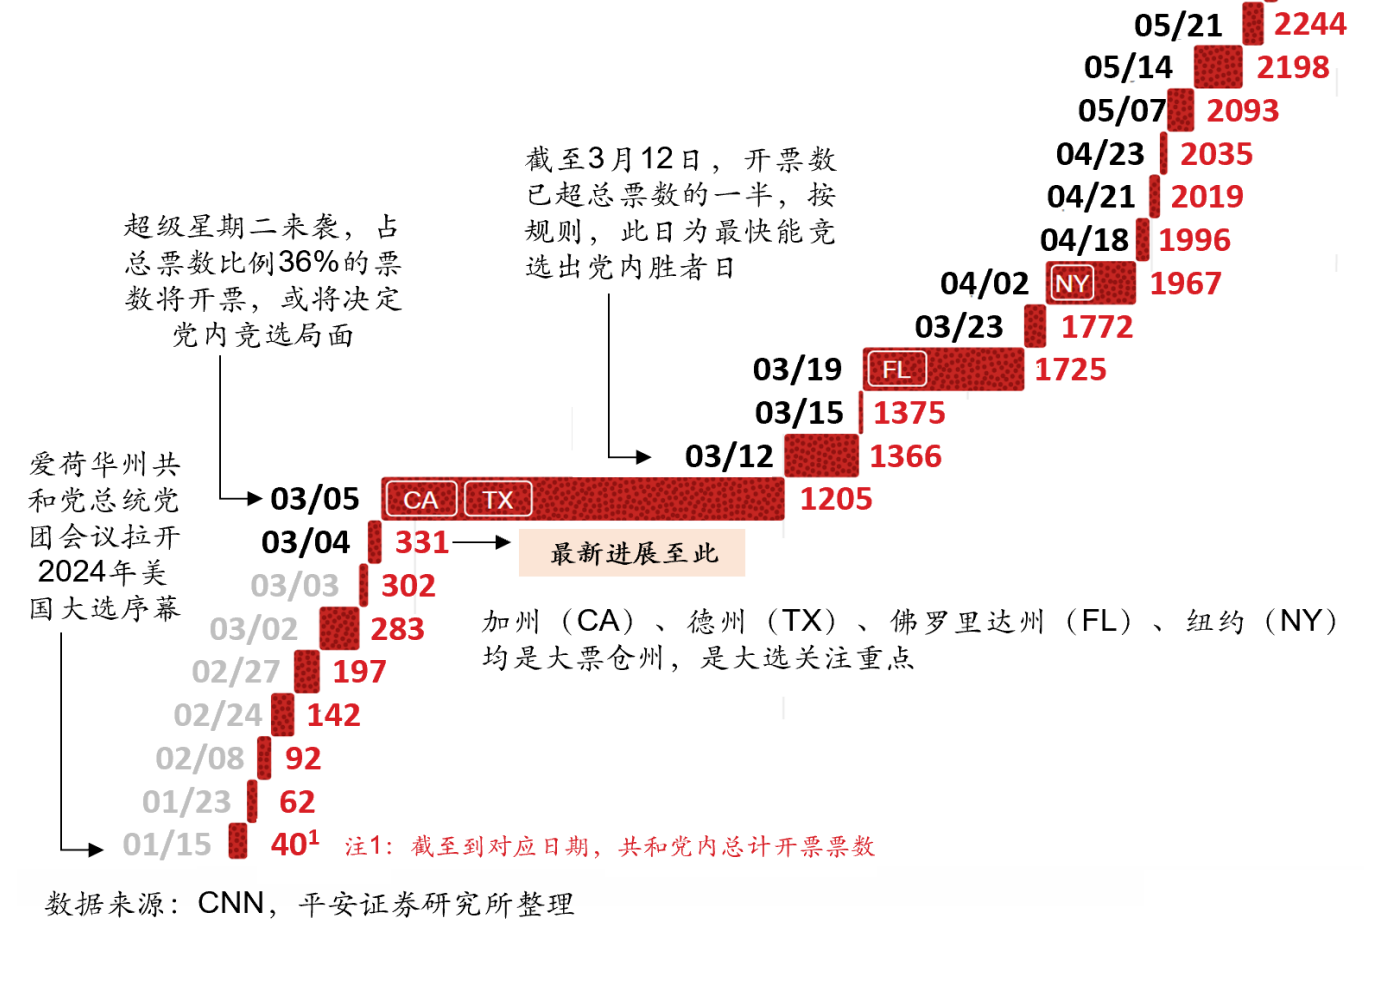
05/21 2244
05/14 2198
05/07 2093
04/23 2035
04/21 2019
04/18 1996
04/02 NY 1967
03/23 1772
03/19 FL 1725
03/15 1375
03/12 1366
03/05 CA TX 1205
03/04 331
03/03 302
03/02 283
02/27 197
02/24 142
02/08 92
01/23 62
01/15 $40^1$

截至3月12日，开票数已超总票数的一半，按规则，此日为最快能选出党内胜者日

超级星期二来袭，占总票数比例36%的票数将开票，或将决定党内竞选局面

爱荷华州共和党总统党团会议拉开2024年美国大选序幕

最新进展至此

加州（CA）、德州（TX）、佛罗里达州（FL）、纽约（NY）均是大票仓州，是大选关注重点

注1：截至到对应日期，共和党内总计开票票数

数据来源：CNN，平安证券研究所整理